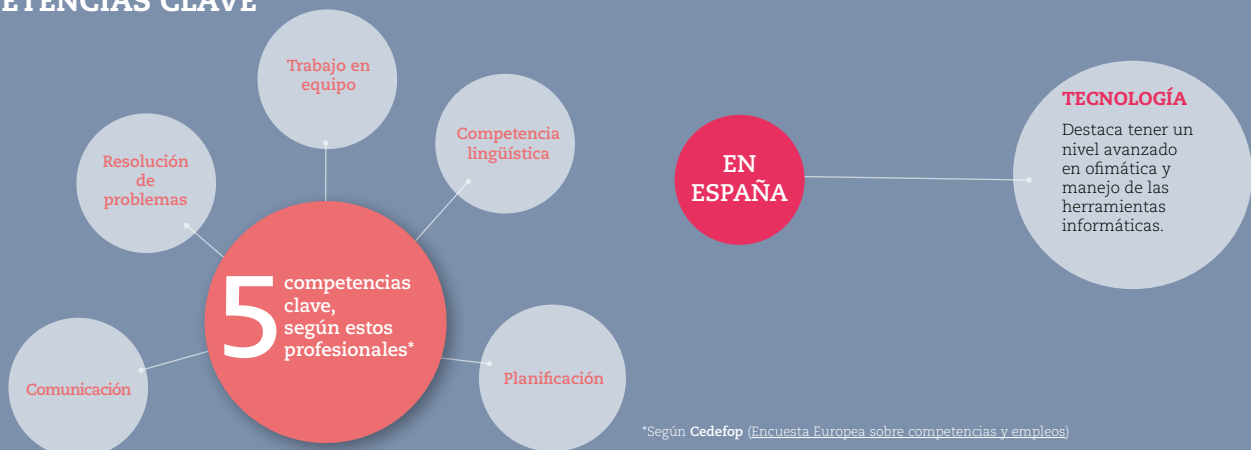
ETENCIAS CLAVE

Trabajo en equipo

Resolución de problemas

Competencia lingüística

5 competencias clave, según estos profesionales*

Comunicación

Planificación

EN ESPAÑA

TECNOLOGÍA

Destaca tener un nivel avanzado en ofimática y manejo de las herramientas informáticas.

*Según Cedefop (Encuesta Europea sobre competencias y empleos)